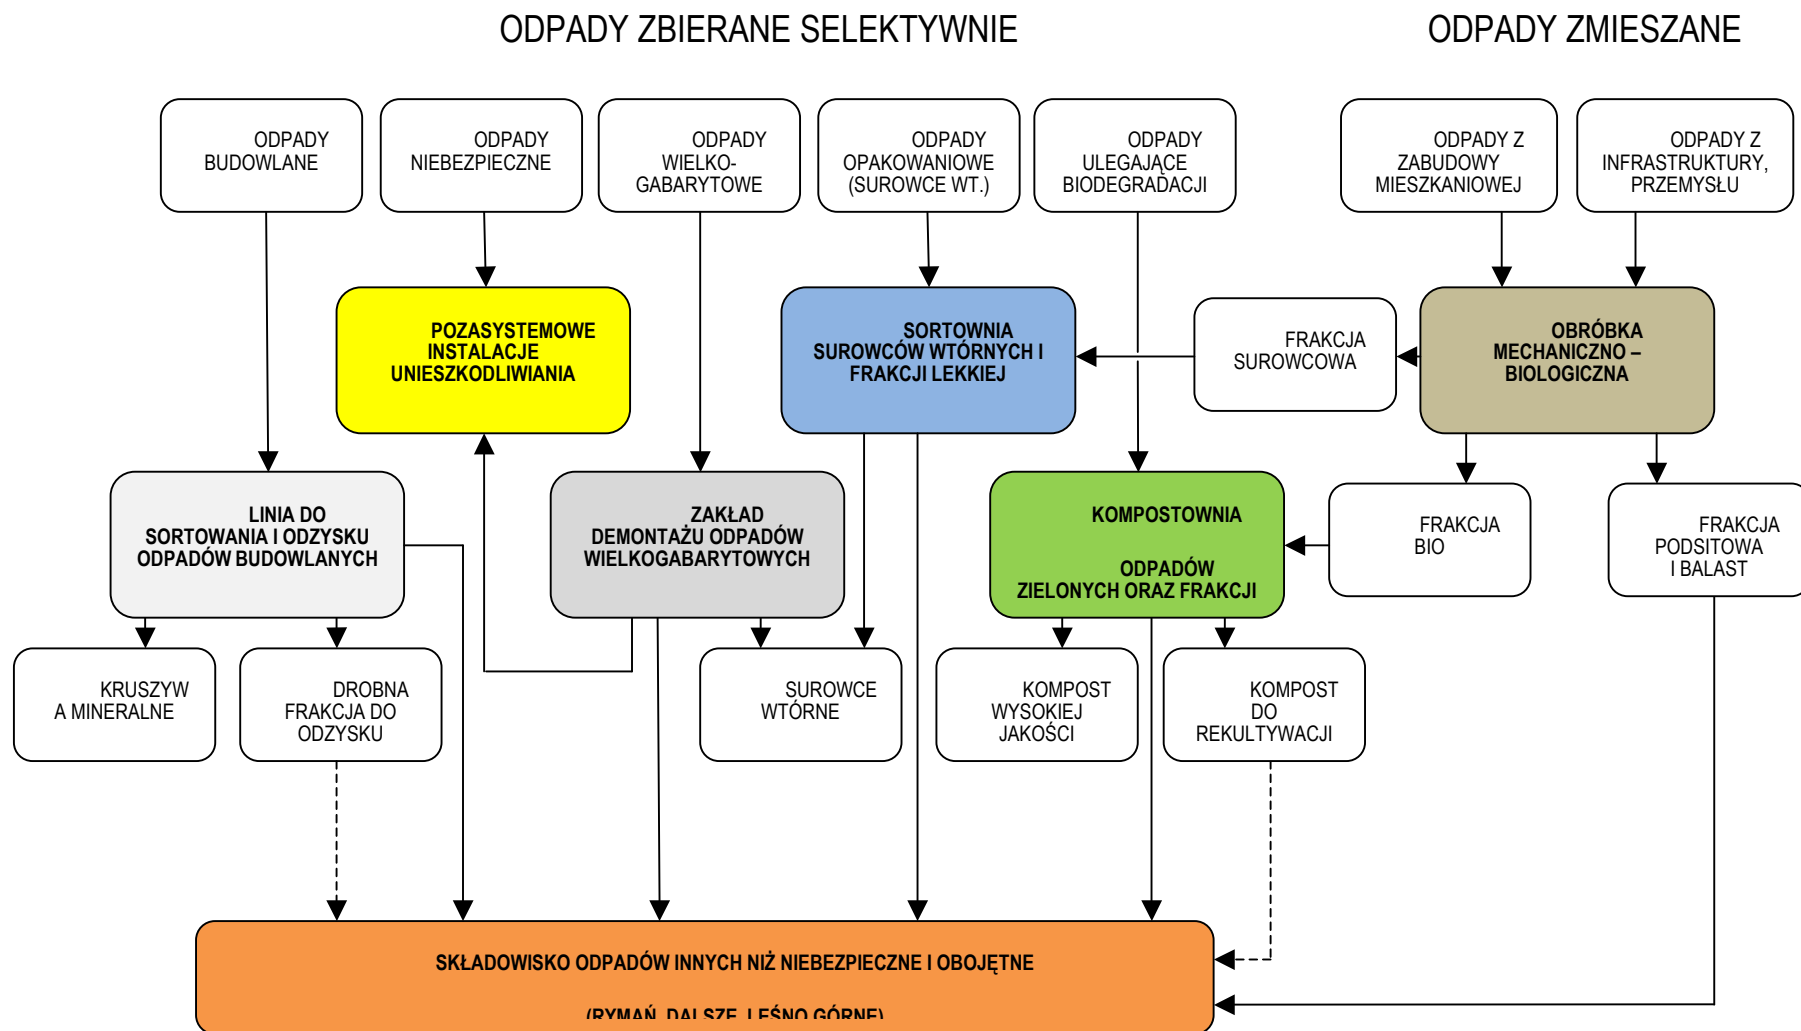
ODPADY ZBIERANE SELEKTYWNIE

ODPADY ZMIESZANE

ODPADY BUDOWLANE

ODPADY NIEBEZPIECZNE

ODPADY WIELKO-GABARYTOWE

ODPADY OPAKOWANIOWE (SUROWCE WT.)

ODPADY ULEGAJĄCE BIODEGRADACJI

ODPADY Z ZABUDOWY MIESZKANIOWEJ

ODPADY Z INFRASTRUKTURY, PRZEMYSŁU

POZASYSTEMOWE INSTALACJE UNIESZKODLIWIANIA

SORTOWNIA SUROWCÓW WTÓRNYCH I FRAKCJI LEKKIEJ

FRAKCJA SUROWCOWA

OBRÓBKA MECHANICZNO – BIOLOGICZNA

LINIA DO SORTOWANIA I ODZYSKU ODPADÓW BUDOWLANYCH

ZAKŁAD DEMONTAŻU ODPADÓW WIELKOGABARYTOWYCH

KOMPOSTOWNIA

ODPADÓW ZIELONYCH ORAZ FRAKCJI

FRAKCJA BIO

FRAKCJA PODSITOWA I BALAST

KRUSZYW A MINERALNE

DROBNA FRAKCJA DO ODZYSKU

SUROWCE WTÓRNE

KOMPOST WYSOKIEJ JAKOŚCI

KOMPOST DO REKULTYWACJI

SKŁADOWISKO ODPADÓW INNYCH NIŻ NIEBEZPIECZNE I OBOJĘTNE

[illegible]